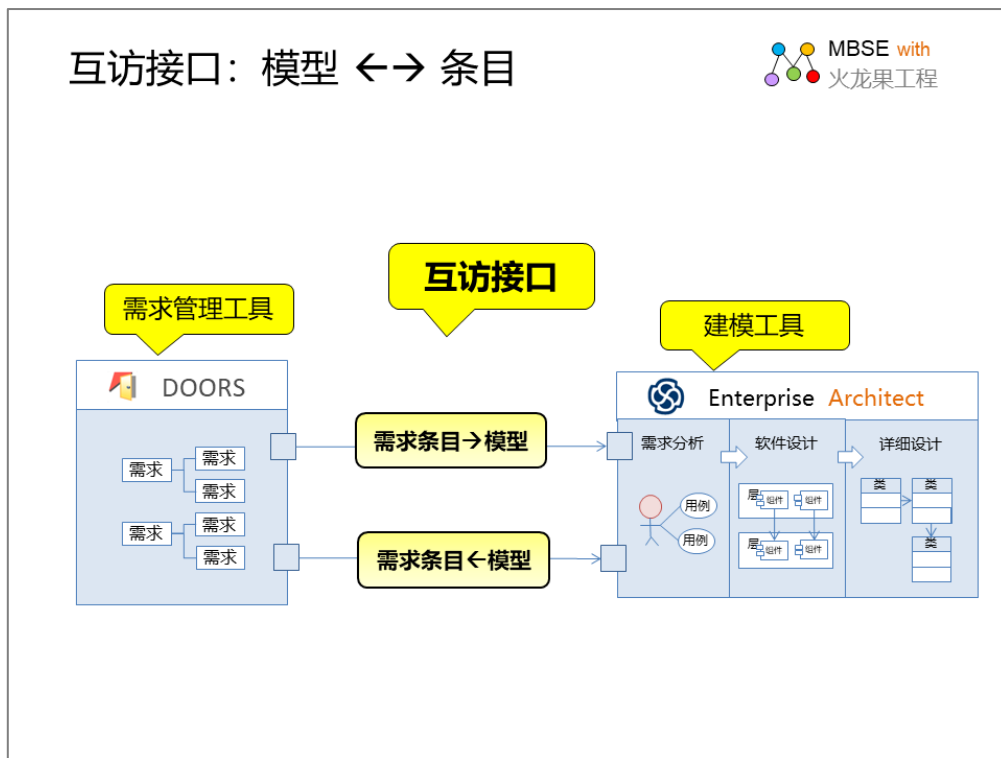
互访接口：模型 ←→ 条目

MBSE with
火龙果工程

互访接口

需求管理工具

建模工具

DOORS

需求
需求
需求
需求
需求
需求

需求条目→模型

需求条目←模型

Enterprise Architect

需求分析
用例
用例

软件设计
层
组件
组件
层
组件
组件

详细设计
类
类
类